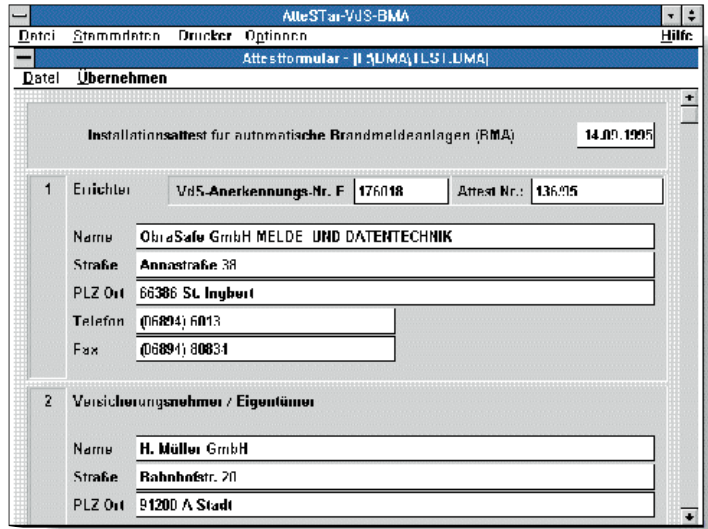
AtteSTar-VdS-BMA

Datei Stammdaten Drucker Optionen Hilfe

Attestformular - [E:\BMA\TEST.BMA]

Datei Übernehmen

Installationsattest für automatische Brandmeldeanlagen (BMA) 14.09.1995

1 Errichter VdS-Anerkennungs-Nr. E 176018 Attest Nr.: 136/95

Name ObraSafe GmbH MELDE UND DATENTECHNIK

Straße Annastraße 38

PLZ Ort 66386 St. Ingbert

Telefon (06894) 6013

Fax (06894) 80834

2 Versicherungsnehmer / Eigentümer

Name H. Müller GmbH

Straße Bahnhofstr. 20

PLZ Ort 91200 A Stadt